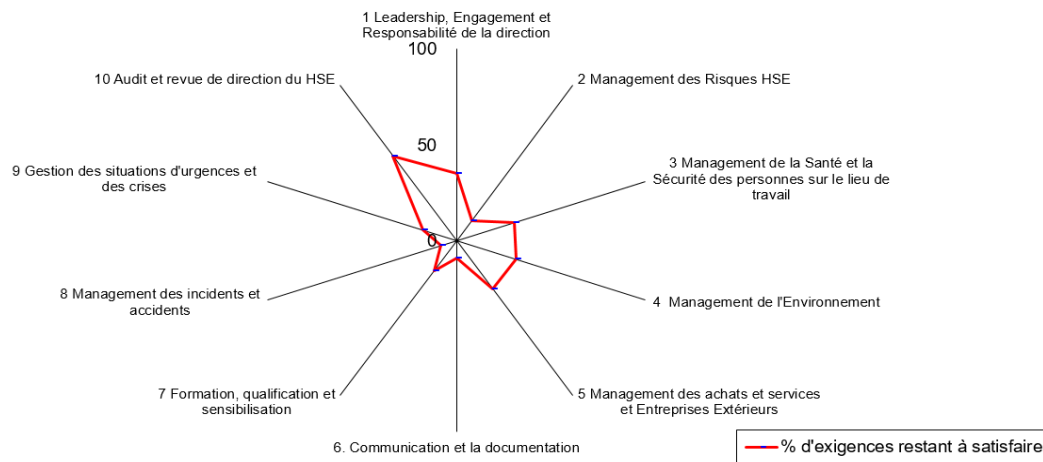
1 Leadership, Engagement et Responsabilité de la direction

100

2 Management des Risques HSE

10 Audit et revue de direction du HSE

50

3 Management de la Santé et la Sécurité des personnes sur le lieu de travail

9 Gestion des situations d'urgences et des crises

0

4 Management de l'Environnement

8 Management des incidents et accidents

7 Formation, qualification et sensibilisation

5 Management des achats et services et Entreprises Extérieurs

6. Communication et la documentation

% d'exigences restant à satisfaire